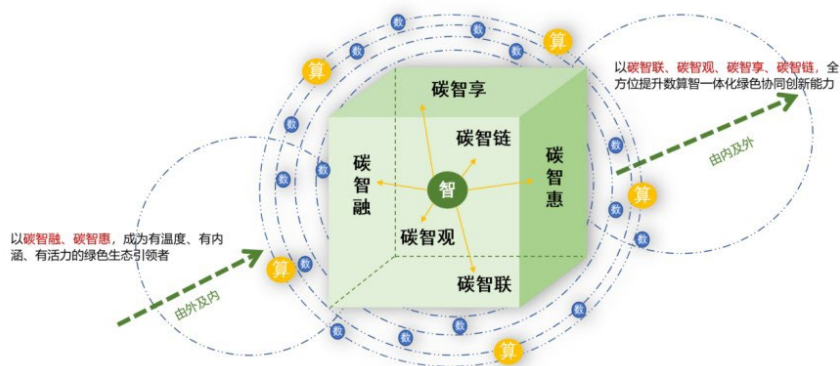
以碳智联、碳智观、碳智享、碳智链，全方位提升数算智一体化绿色协同创新能力

由内及外

碳智享

碳智链

碳智融

智

碳智惠

碳智观

碳智联

以碳智融、碳智惠，成为有温度、有内涵、有活力的绿色生态引领者

由外及内

算

数